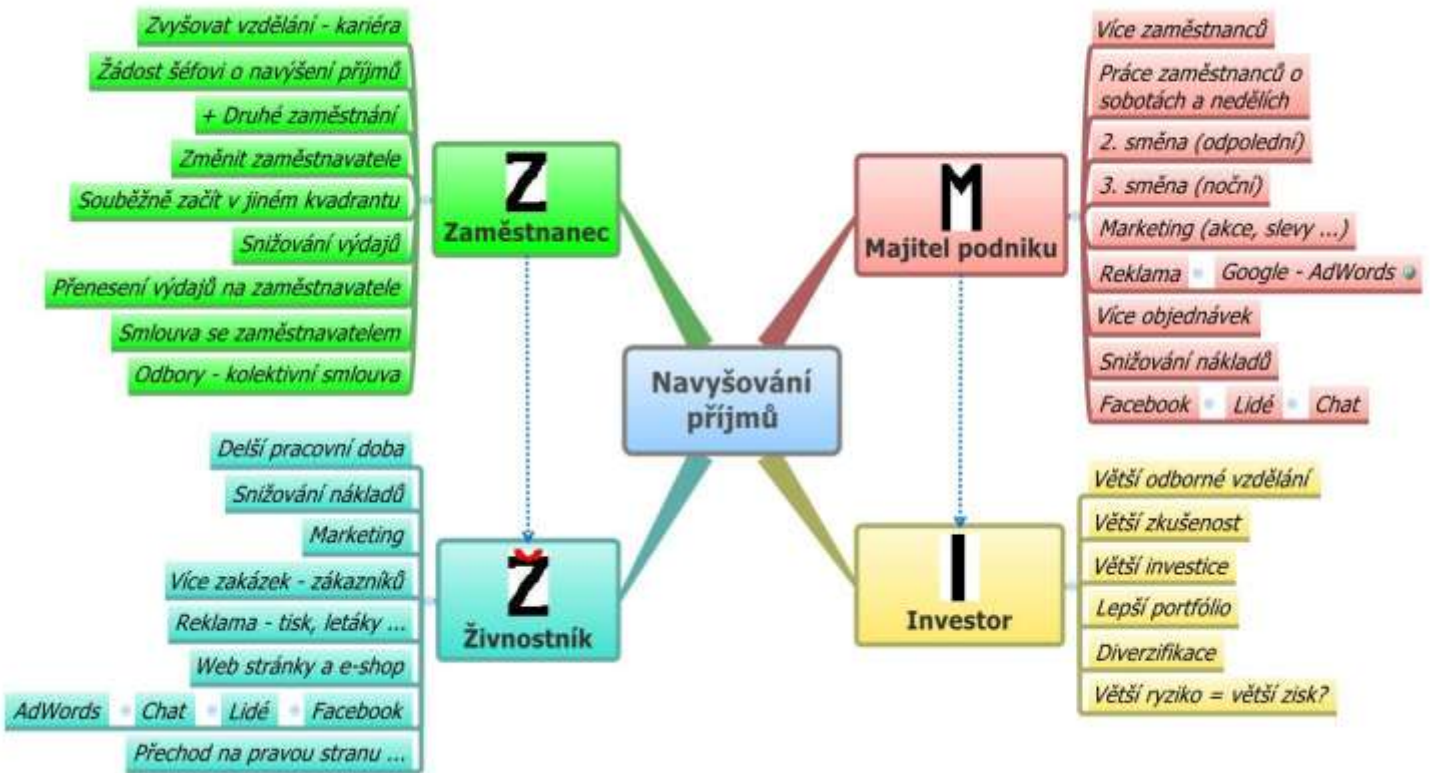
Navyšování příjmů

Z
Zaměstnanec

Zvyšovat vzdělání - kariéra
Žádost šéfovi o navýšení příjmů
+ Druhé zaměstnání
Změnit zaměstnavatele
Souběžně začít v jiném kvadrantu
Snižování výdajů
Přenesení výdajů na zaměstnavatele
Smlouva se zaměstnavatelem
Odbory - kolektivní smlouva

M
Majitel podniku

Více zaměstnanců
Práce zaměstnanců o sobotách a nedělích
2. směna (odpolední)
3. směna (noční)
Marketing (akce, slevy ...)
Reklama
Google - AdWords
Více objednávek
Snižování nákladů
Facebook
Lidé
Chat

Ž
Živnostník

Delší pracovní doba
Snižování nákladů
Marketing
Více zakázek - zákazníků
Reklama - tisk, letáky ...
Web stránky a e-shop
AdWords
Chat
Lidé
Facebook
Přechod na pravou stranu ...

I
Investor

Větší odborné vzdělání
Větší zkušenost
Větší investice
Lepší portfólio
Diverzifikace
Větší ryziko = větší zisk?